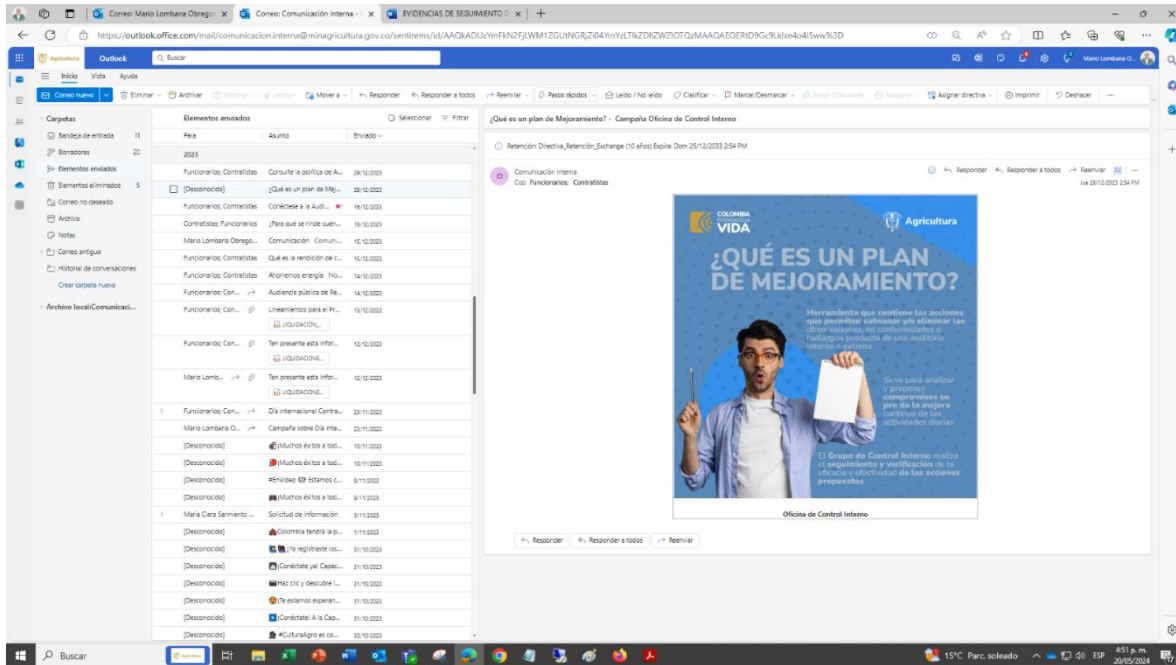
Correo: Mario Lombana Obregó × | Correo: Comunicación Interna - × | EVIDENCIAS DE SEGUIMIENTO × | +

https://outlook.office.com/mail/comunicacion.interna@minagricultura.gov.co/sentitems/id/AAQkADUzYmFkN2FjLWM1ZGUtNGRjZi04YmYzLTlkZDlZWZlOTQzMAAQAEOERtD9Gc9Lklxe4o4l5ww%3D

Agricultura | Outlook | Buscar

Mario Lombana O...

Inicio | Vista | Ayuda

Correo nuevo | Eliminar | Archivar | Informar | Limpiar | Mover a | Responder | Responder a todos | Reenviar | Pasos rápidos | Leído / No leído | Clasificar | Marcar/Desmarcar | Anclar / Desanclar | Posponer | Asignar directiva | Imprimir | Deshacer

Carpetas
Bandeja de entrada 11
Borradores 20
Elementos enviados
Elementos eliminados 5
Correo no deseado
Archivo
Notas
Correo antiguo
Historial de conversaciones
Crear carpeta nueva
Archivo local:Comunicaci...

Elementos enviados | Seleccionar | Filtrar

| Para | Asunto | Enviado |
|---|---|---|
| 2023 | | |
| Funcionarios; Contratistas | Consulte la política de A... | 29/12/2023 |
| [Desconocido] | ¿Qué es un plan de Mej... | 28/12/2023 |
| Funcionarios; Contratistas | Conéctese a la Audi... | 16/12/2023 |
| Contratistas; Funcionarios | ¿Para qué se rinde cuen... | 15/12/2023 |
| Mario Lombana Obrego... | Comunicación Comuni... | 15/12/2023 |
| Funcionarios; Contratistas | Qué es la rendición de c... | 15/12/2023 |
| Funcionarios; Contratistas | Ahorremos energía No... | 14/12/2023 |
| Funcionarios; Con... | Audiencia pública de Re... | 14/12/2023 |
| Funcionarios; Con... | Lineamientos para el Pr... LIQUIDACIÓN,... | 13/12/2023 |
| Funcionarios; Con... | Ten presente esta infor... LIQUIDACIONE... | 12/12/2023 |
| Mario Lomb... | Ten presente esta infor... LIQUIDACIONE... | 12/12/2023 |
| Funcionarios; Con... | Día Internacional Contra... | 23/11/2023 |
| Mario Lombana O... | Campaña sobre Día Inte... | 23/11/2023 |
| [Desconocido] | ¡Muchos éxitos a tod... | 10/11/2023 |
| [Desconocido] | ¡Muchos éxitos a tod... | 10/11/2023 |
| [Desconocido] | #Envídeo Estamos c... | 9/11/2023 |
| [Desconocido] | ¡Muchos éxitos a tod... | 9/11/2023 |
| María Clara Sarmiento ... | Solicitud de información | 3/11/2023 |
| [Desconocido] | Colombia tendrá la p... | 1/11/2023 |
| [Desconocido] | ¡Ya registraste los... | 31/10/2023 |
| [Desconocido] | ¡Conéctate ya! Capac... | 31/10/2023 |
| [Desconocido] | Haz clic y descubre l... | 31/10/2023 |
| [Desconocido] | ¡Te estamos esperan... | 31/10/2023 |
| [Desconocido] | ¡Conéctate! A la Cap... | 31/10/2023 |
| [Desconocido] | #CulturaAgro es co... | 20/10/2023 |

¿Qué es un plan de Mejoramiento? - Campaña Oficina de Control Interno

Retención: Directiva_Retención_Exchange (10 años) Expira: Dom 25/12/2033 2:54 PM

Comunicación Interna
Cco: Funcionarios; Contratistas
Responder | Responder a todos | Reenviar
Jue 28/12/2023 2:54 PM

COLOMBIA POTENCIA DE LA VIDA | Agricultura

¿QUÉ ES UN PLAN DE MEJORAMIENTO?

Herramienta que contiene las acciones que permiten subsanar y/o eliminar las observaciones, no conformidades o hallazgos producto de una auditoría interna o externa.

Sirve para analizar y proponer compromisos en pro de la mejora continua de las actividades diarias.

El Grupo de Control Interno realiza el seguimiento y verificación de la eficacia y efectividad de las acciones propuestas

Oficina de Control Interno

Responder | Responder a todos | Reenviar

Buscar

15°C Parc. soleado ESP 4:51 p. m. 20/05/2024